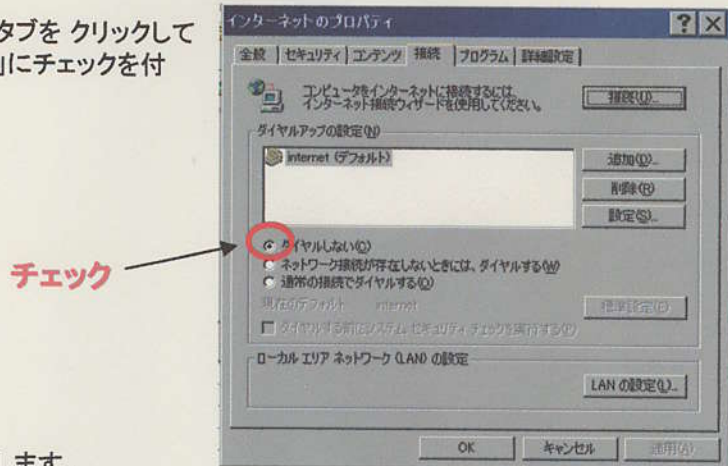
タブを クリックして
]にチェックを付

インターネットのプロパティ

全般 | セキュリティ | コンテンツ | 接続 | プログラム | 詳細設定

コンピュータをインターネットに接続するには、インターネット接続ウィザードを使用してください。

接続(U)...

ダイヤルアップの設定(N)

internet (デフォルト)

追加(D)...

削除(R)

設定(S)...

チェック

ダイヤルしない(C)

ネットワーク接続が存在しないときには、ダイヤルする(W)

通常の接続でダイヤルする(O)

現在のデフォルト internet

標準設定(E)

ダイヤルする前にシステム セキュリティ チェックを実行する(V)

ローカル エリア ネットワーク (LAN) の設定

LAN の設定(L)...

OK

キャンセル

適用(A)

ます